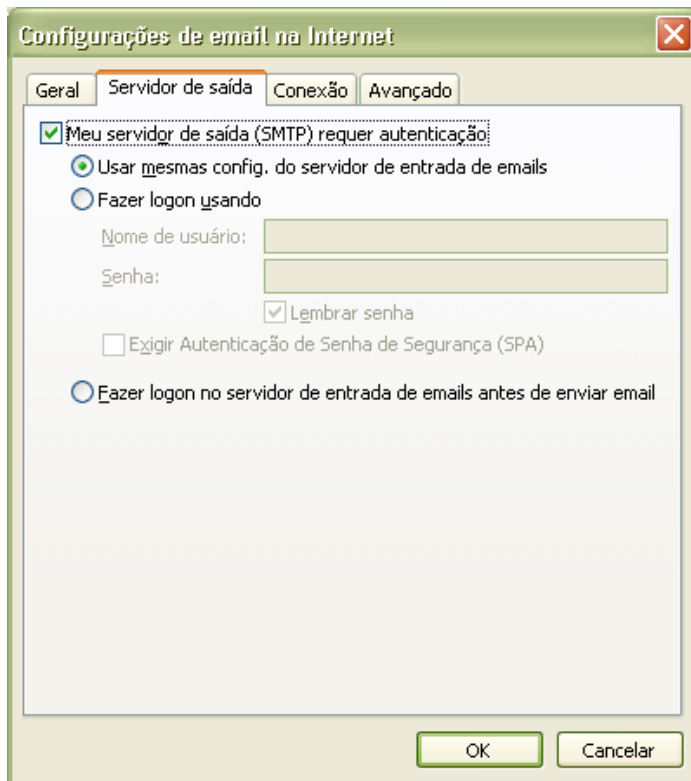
Configurações de email na Internet

Geral | Servidor de saída | Conexão | Avançado

Meu servidor de saída (SMTP) requer autenticação

Usar mesmas config. do servidor de entrada de emails

Fazer logon usando

Nome de usuário:

Senha:

Lembrar senha

Exigir Autenticação de Senha de Segurança (SPA)

Fazer logon no servidor de entrada de emails antes de enviar email

OK

Cancelar